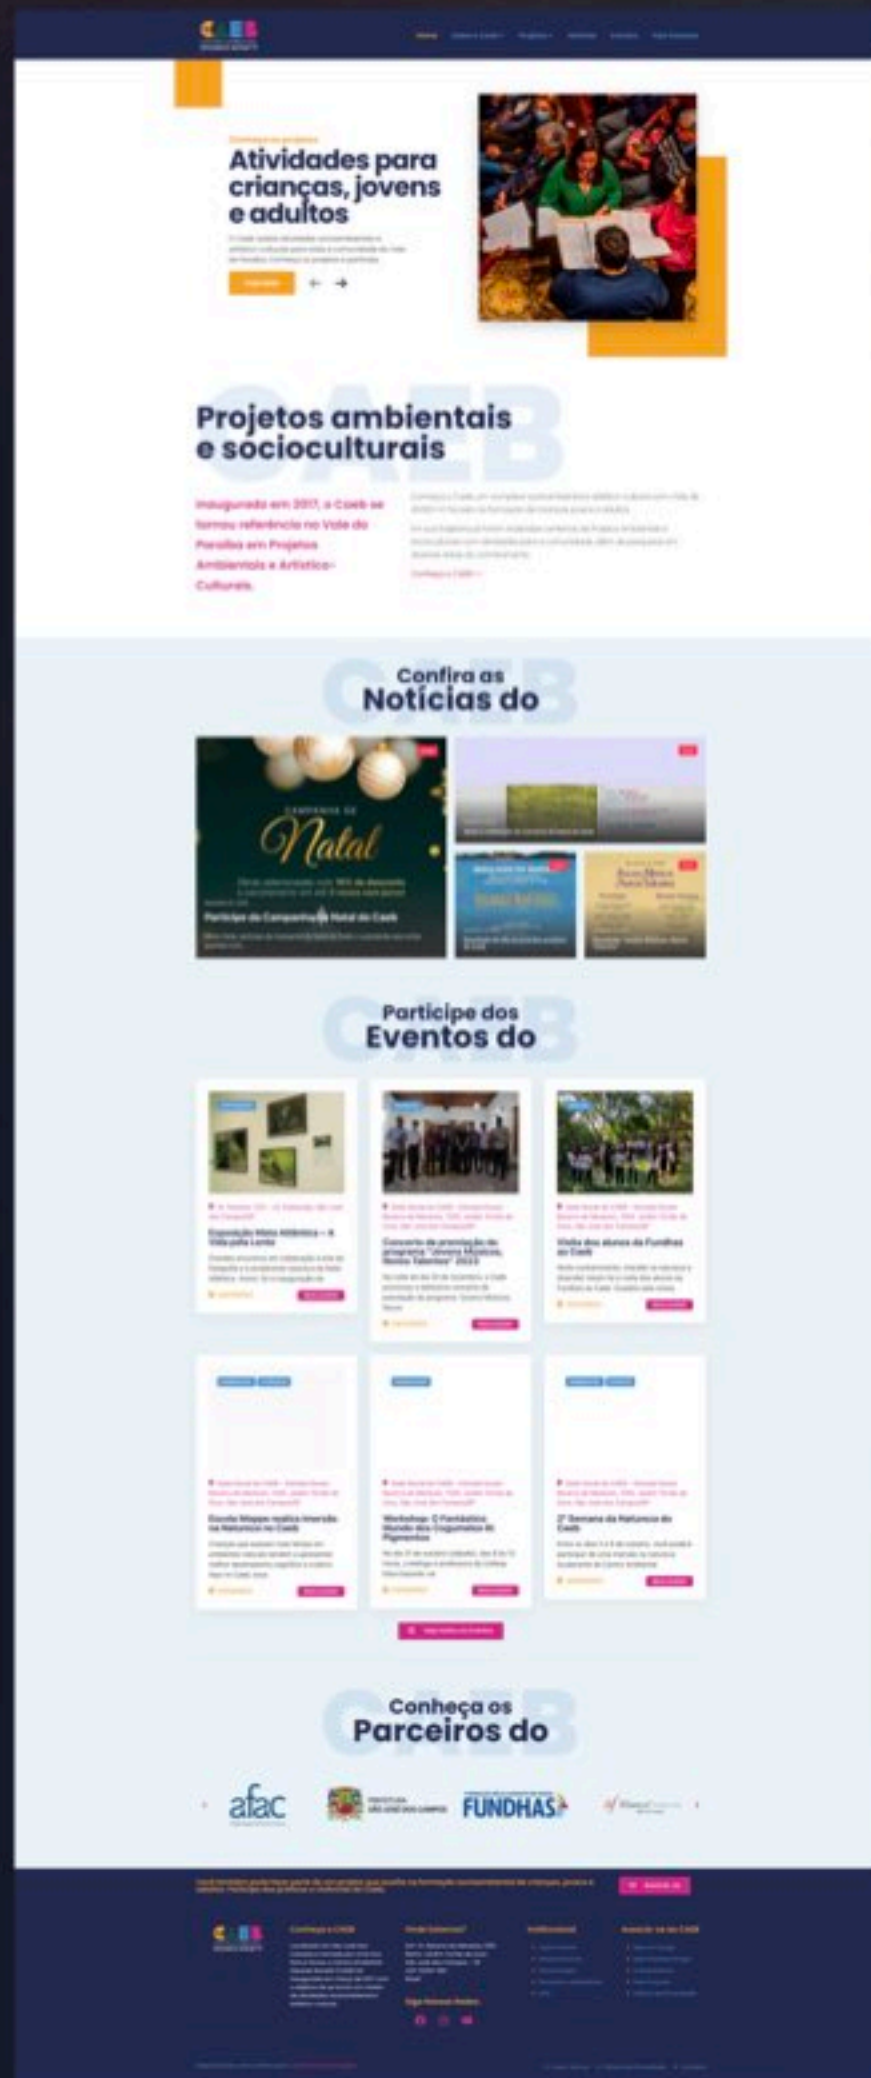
CAEB

Atividades para crianças, jovens e adultos

Projetos ambientais e socioculturais

Inaugurado em 2017, o Caeb se tornou referência no Vale do Paraíba em Projetos Ambientais e Artístico-Culturais.

CAEB
Confira as
Notícias do

Campanha de
Natal

Participe da Campanha de Natal do Caeb

CAEB
Participe dos
Eventos do

Exposição Mata Atlântica – A Vida pela Lente

Concerto de premiação do programa "Jovens Músicos, Novos Talentos" 2023

Visita dos alunos da Fundhas ao Caeb

Escola Mappe realiza imersão na Natureza no Caeb

Workshop: O Fantástico Mundo dos Cogumelos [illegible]

2ª Semana da Natureza do Caeb

CAEB
Conheça os
Parceiros do

afac

PREFEITURA SÃO JOSÉ DOS CAMPOS

FUNDHAS

CAEB

Conheça o CAEB

Onde Estamos?

Institucional

Siga Nossas Redes